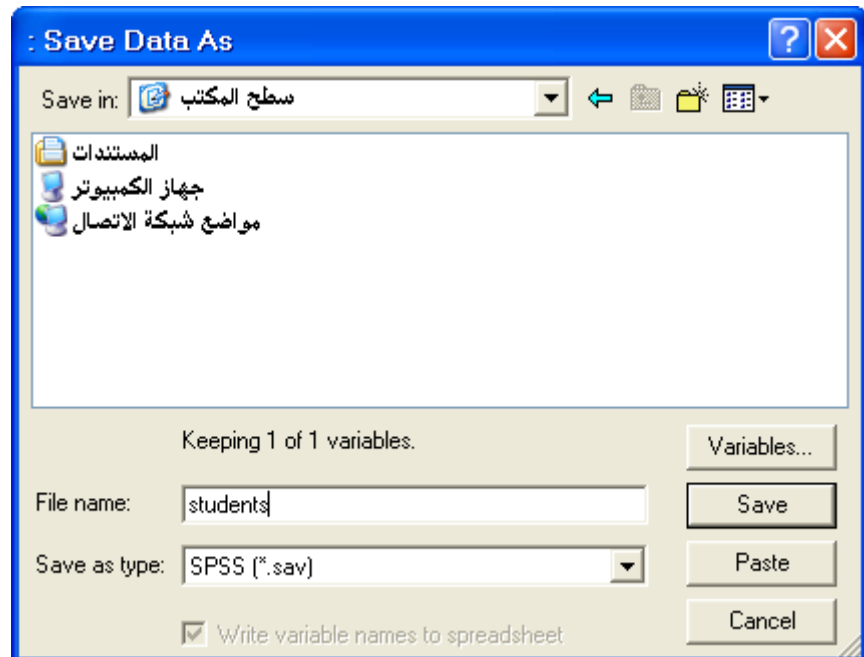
: Save Data As

Save in: سطح المكتب

المستندات
جهاز الكمبيوتر
مواضع شبكة الاتصال

Keeping 1 of 1 variables.

Variables...

File name: students

Save

Save as type: SPSS (*.sav)

Paste

Cancel

Write variable names to spreadsheet